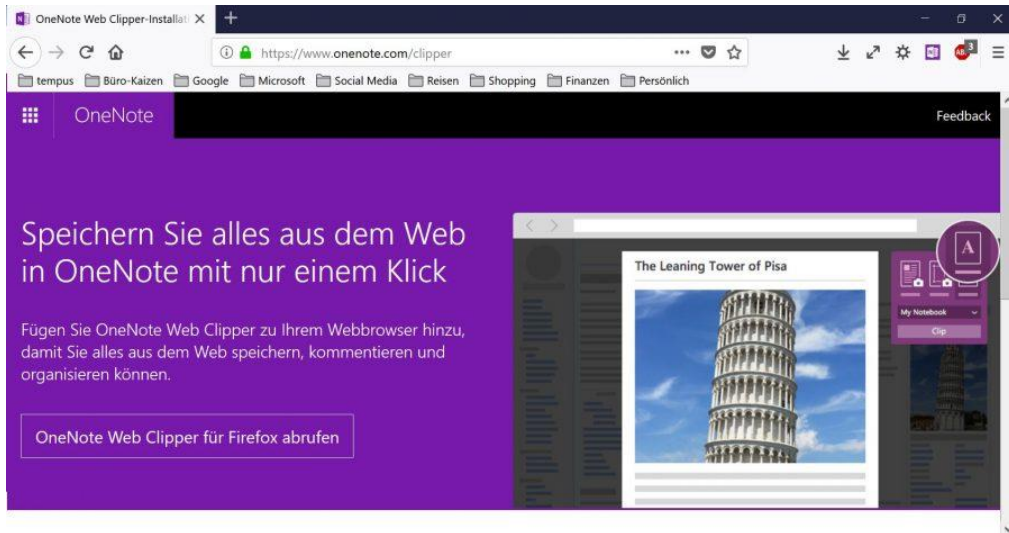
OneNote Web Clipper-Installati ×

https://www.onenote.com/clipper

tempus Büro-Kaizen Google Microsoft Social Media Reisen Shopping Finanzen Persönlich

OneNote

Feedback

Speichern Sie alles aus dem Web in OneNote mit nur einem Klick

Fügen Sie OneNote Web Clipper zu Ihrem Webbrowser hinzu, damit Sie alles aus dem Web speichern, kommentieren und organisieren können.

OneNote Web Clipper für Firefox abrufen

The Leaning Tower of Pisa

My Notebook

Clip

A